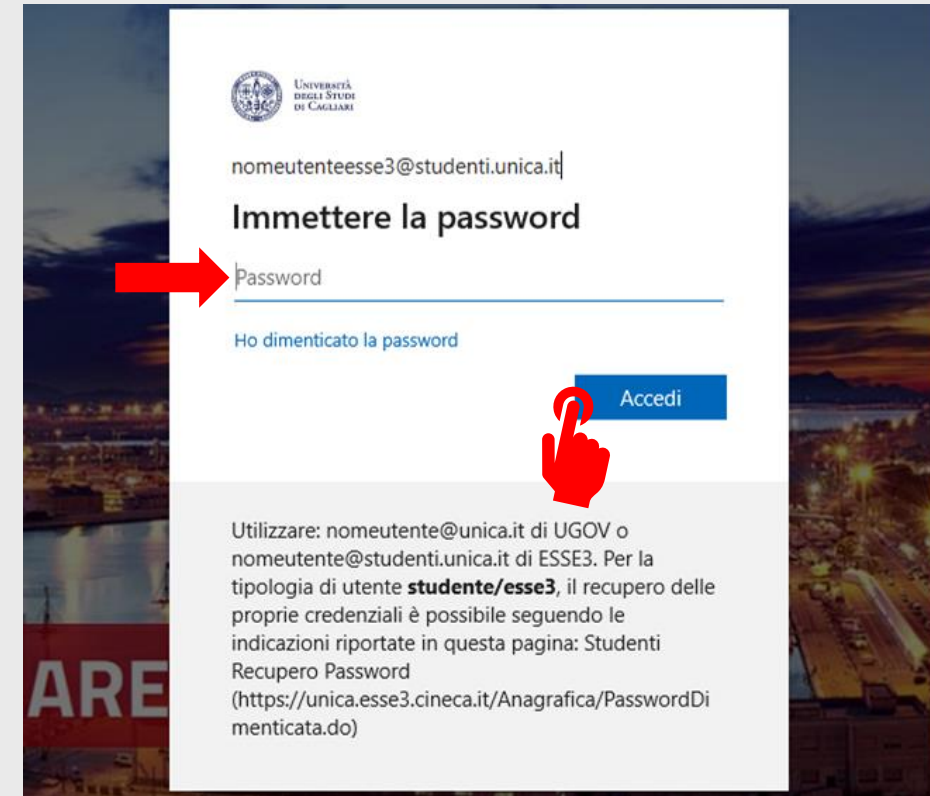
Università degli Studi di Cagliari

nomeutenteesse3@studenti.unica.it

Immettere la password

Password

Ho dimenticato la password

Accedi

Utilizzare: nomeutente@unica.it di UGOV o nomeutente@studenti.unica.it di ESSE3. Per la tipologia di utente **studente/esse3**, il recupero delle proprie credenziali è possibile seguendo le indicazioni riportate in questa pagina: Studenti Recupero Password (https://unica.esse3.cineca.it/Anagrafica/PasswordDimenticata.do)

ARE